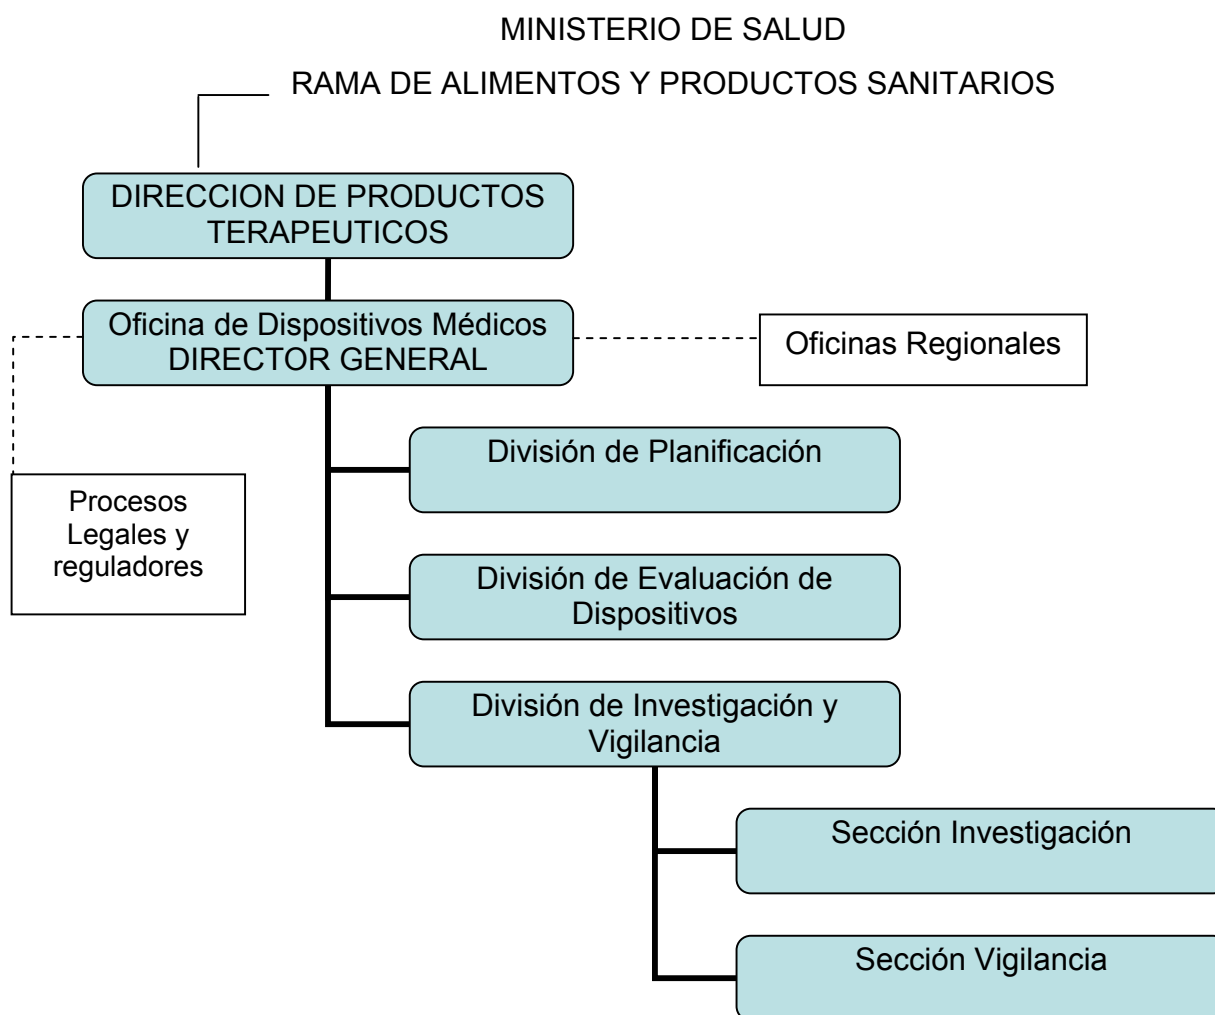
MINISTERIO DE SALUD

RAMA DE ALIMENTOS Y PRODUCTOS SANITARIOS

DIRECCION DE PRODUCTOS TERAPEUTICOS

Oficina de Dispositivos Médicos DIRECTOR GENERAL

Oficinas Regionales

Procesos Legales y reguladores

División de Planificación

División de Evaluación de Dispositivos

División de Investigación y Vigilancia

Sección Investigación

Sección Vigilancia